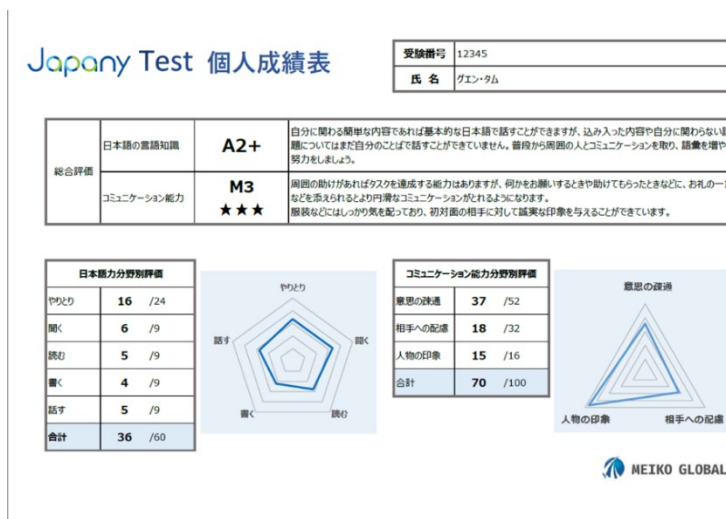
Japany Test 個人成績表

| 受験番号 | 12345 |
|---|---|
| 氏名 | グエン・タム |

| 総合評価 | 日本語の言語知識 | A2+ | 自分に関わる簡単な内容であれば基本的な日本語で話すことができますが、込み入った内容や自分に関わらない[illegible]題についてはまだ自分のことばで話すことができていません。普段から周囲の人とコミュニケーションを取り、語彙を増や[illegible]努力をしましょう。 |
|---|---|---|---|
| | コミュニケーション能力 | M3 ★★★ | 周囲の助けがあればタスクを達成する能力はありますが、何かをお願いするときや助けてもらったときなどに、お礼の一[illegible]などを添えられるとより円滑なコミュニケーションがとれるようになります。服装などにはしっかり気を配っており、初対面の相手に対して誠実な印象を与えることができています。 |

| 日本語力分野別評価 | | |
|---|---|---|
| やりとり | 16 | /24 |
| 聞く | 6 | /9 |
| 読む | 5 | /9 |
| 書く | 4 | /9 |
| 話す | 5 | /9 |
| 合計 | 36 | /60 |

やりとり
聞く
読む
書く
話す

| コミュニケーション能力分野別評価 | | |
|---|---|---|
| 意思の疎通 | 37 | /52 |
| 相手への配慮 | 18 | /32 |
| 人物の印象 | 15 | /16 |
| 合計 | 70 | /100 |

意思の疎通
人物の印象
相手への配慮

MEIKO GLOBAL